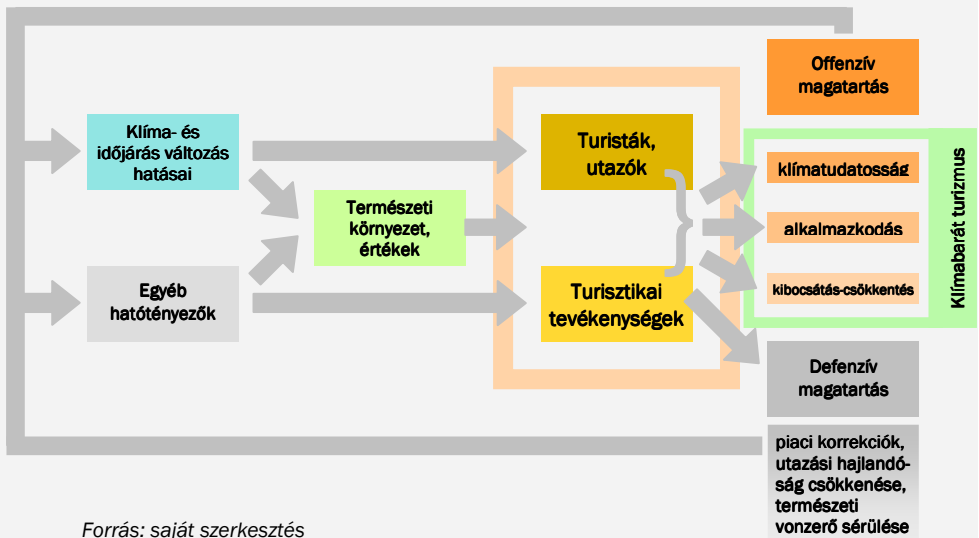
Offenzív magatartás

Klíma- és időjárás változás hatásai

Turisták, utazók

klímatudatosság

Természeti környezet, értékek

alkalmazkodás

Klímabarát turizmus

Egyéb hatótényezők

Turisztikai tevékenységek

kibocsátás-csökkentés

Defenzív magatartás

piaci korrekciók, utazási hajlandóság csökkenése, természeti vonzerő sérülése

Forrás: saját szerkesztés